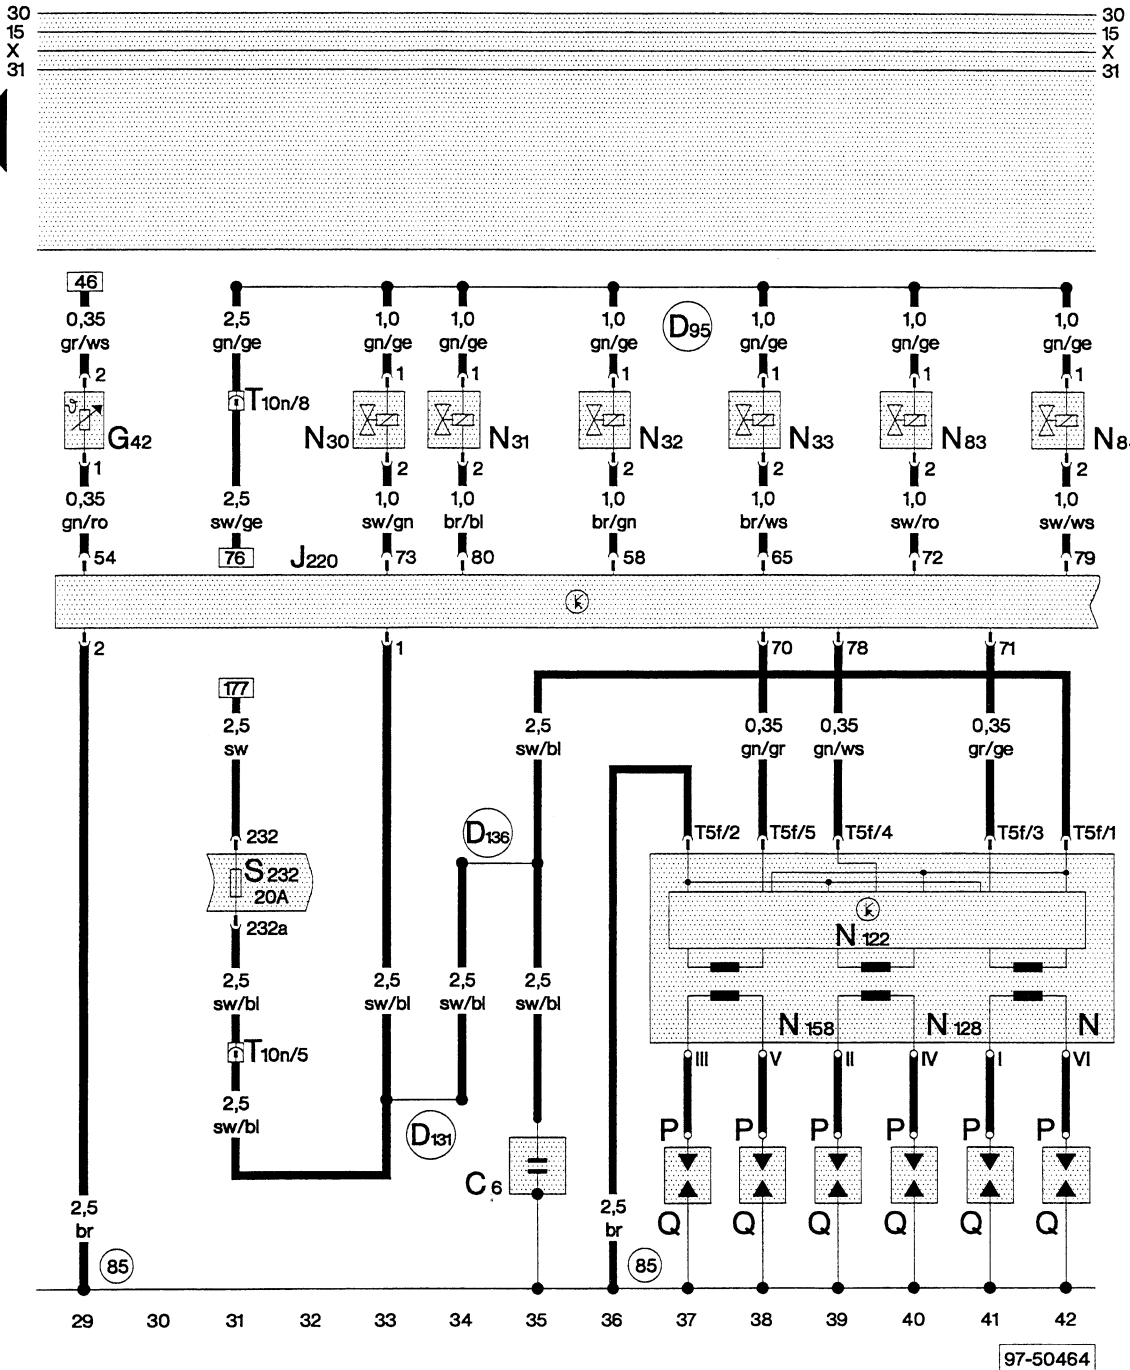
30
15
X
31

30
15
X
31

46
0,35
gr/ws
2
G42
1
0,35
gn/ro
54

2,5
gn/ge
T10n/8
2,5
sw/ge
76

J220

1,0
gn/ge
1
N30
2
1,0
sw/gn
73

1,0
gn/ge
1
N31
2
1,0
br/bl
80

D95

1,0
gn/ge
1
N32
2
1,0
br/gn
58

1,0
gn/ge
1
N33
2
1,0
br/ws
65

1,0
gn/ge
1
N83
2
1,0
sw/ro
72

1,0
gn/ge
1
N8
2
1,0
sw/ws
79

2
1
70
78
71

177
2,5
sw
232
S232
20A
232a
2,5
sw/bl
T10n/5
2,5
sw/bl

2,5
sw/bl

D136

2,5
sw/bl

2,5
sw/bl

2,5
sw/bl

D131

C6

0,35
gn/gr
0,35
gn/ws
0,35
gr/ge

T5f/2
T5f/5
T5f/4
T5f/3
T5f/1

N122
N158
N128
N

III
V
II
IV
I
VI

P P P P P P
Q Q Q Q Q Q

2,5
br
85

2,5
br
85

29 30 31 32 33 34 35 36 37 38 39 40 41 42

97-50464